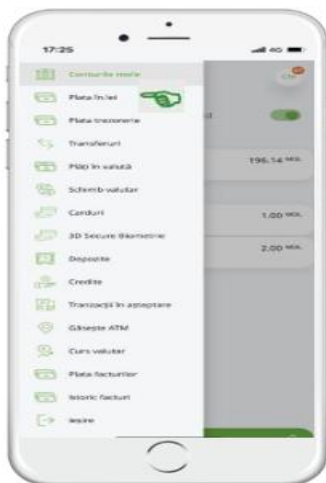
17:25

Conturile mele

Plata în lei

Plata trezorerie

Transferuri

Plăți în valută

Schimb valutar

Carduri

3D Secure Biometric

Depozite

Credite

Tranzacții în așteptare

Găsește ATM

Curs valutar

Plata facturilor

Istoric facturi

Ieșire

196.14 MDL

1.00 MDL

2.00 MDL